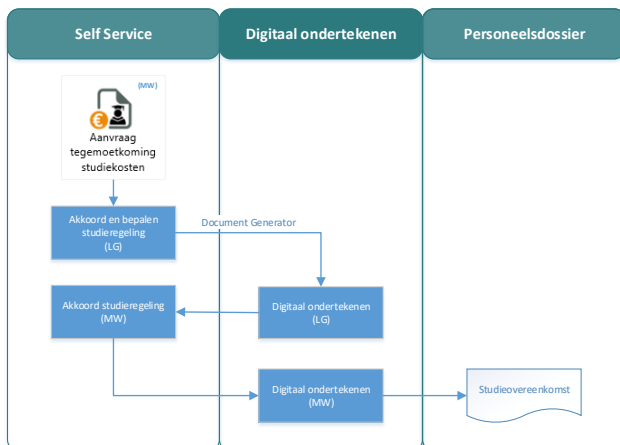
Self Service

Digitaal ondertekenen

Personeelsdossier

(MW)

Aanvraag tegemoetkoming studiekosten

Akkoord en bepalen studieregeling (LG)

Document Generator

Akkoord studieregeling (MW)

Digitaal ondertekenen (LG)

Digitaal ondertekenen (MW)

Studieovereenkomst